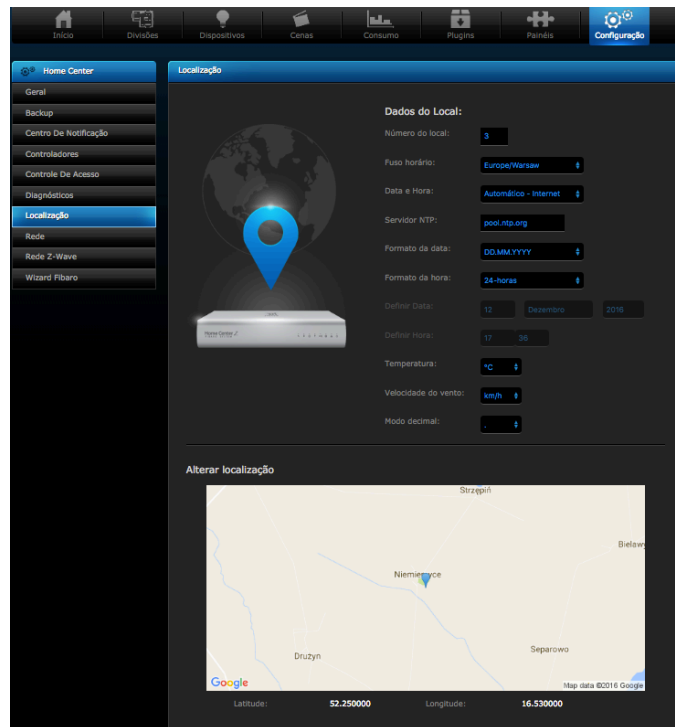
Início Divisões Dispositivos Cenas Consumo Plugins Painéis Configuração

Home Center
Geral
Backup
Centro De Notificação
Controladores
Controle De Acesso
Diagnósticos
Localização
Rede
Rede Z-Wave
Wizard Fibaro

Localização

Dados do Local:

Número do local: 3
Fuso horário: Europe/Warsaw
Data e Hora: Automático - Internet
Servidor NTP: pool.ntp.org
Formato da data: DD.MM.YYYY
Formato da hora: 24-horas
Definir Data: 12 Dezembro 2016
Definir Hora: 17 36
Temperatura: °C
Velocidade do vento: km/h
Modo decimal: .

Alterar localização

Strzępiń
Bielawy
Niemierzyce
Drużyn
Separowo
Google
Map data ©2016 Google

Latitude: 52.250000 Longitude: 16.530000